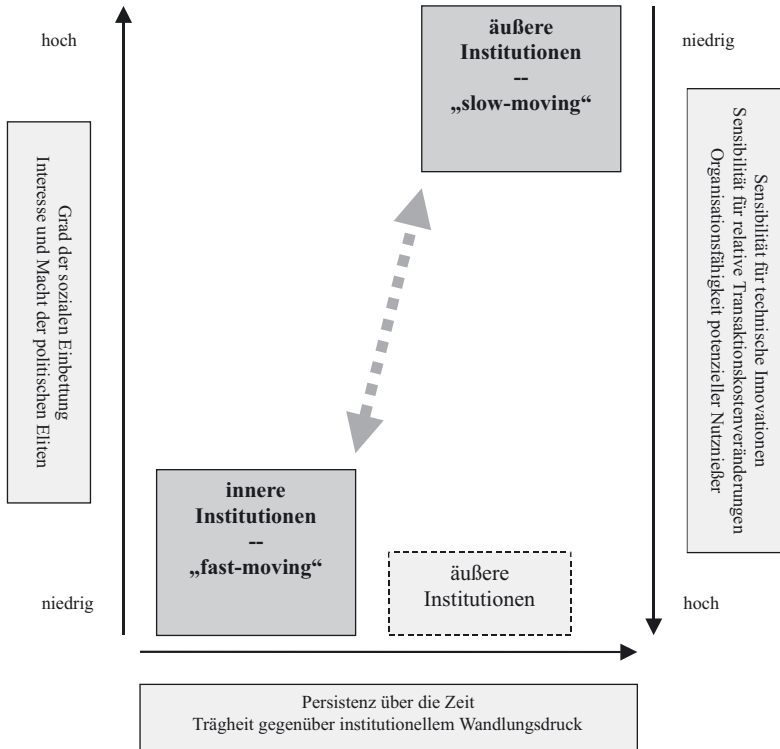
hoch

Grad der sozialen Einbettung
Interesse und Macht der politischen Eliten

niedrig

äußere Institutionen -- „slow-moving“

innere Institutionen -- „fast-moving“

äußere Institutionen

niedrig

Sensibilität für technische Innovationen
Sensibilität für relative Transaktionskostenveränderungen
Organisationsfähigkeit potenzieller Nutznießer

hoch

Persistenz über die Zeit
Trägheit gegenüber institutionellem Wandlungsdruck